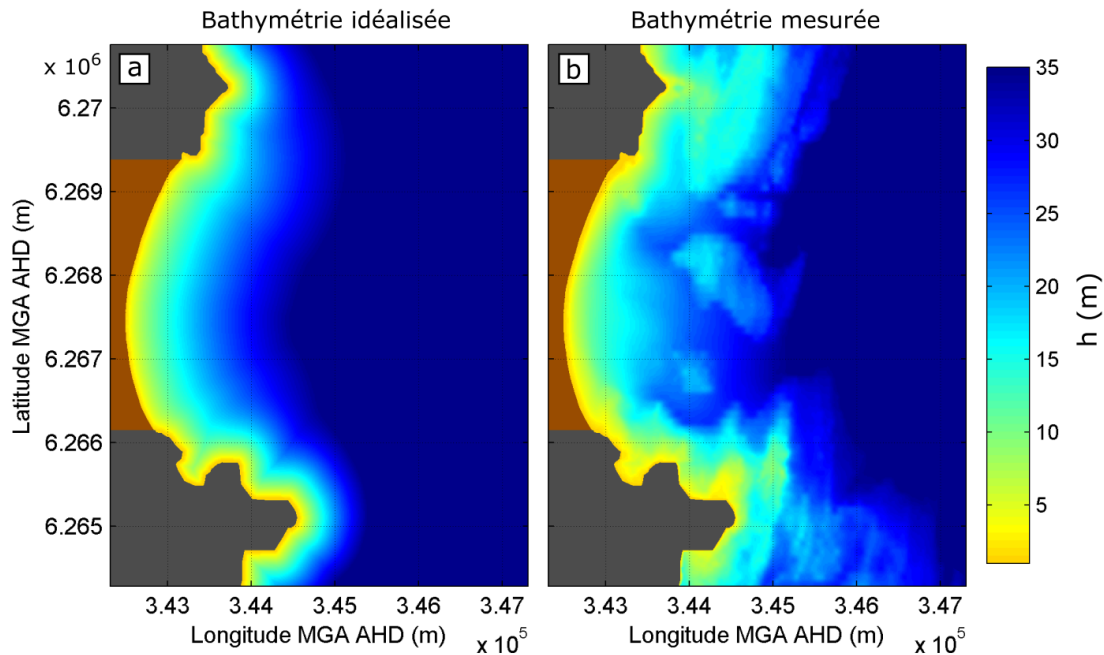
Bathymétrie idéalisée

Bathymétrie mesurée

$\times 10^6$

a

b

6.27

6.269

6.268

6.267

6.266

6.265

Latitude MGA AHD (m)

3.43 3.44 3.45 3.46 3.47

Longitude MGA AHD (m)

$\times 10^5$

3.43 3.44 3.45 3.46 3.47

Longitude MGA AHD (m)

$\times 10^5$

35

30

25

20

15

10

5

h (m)